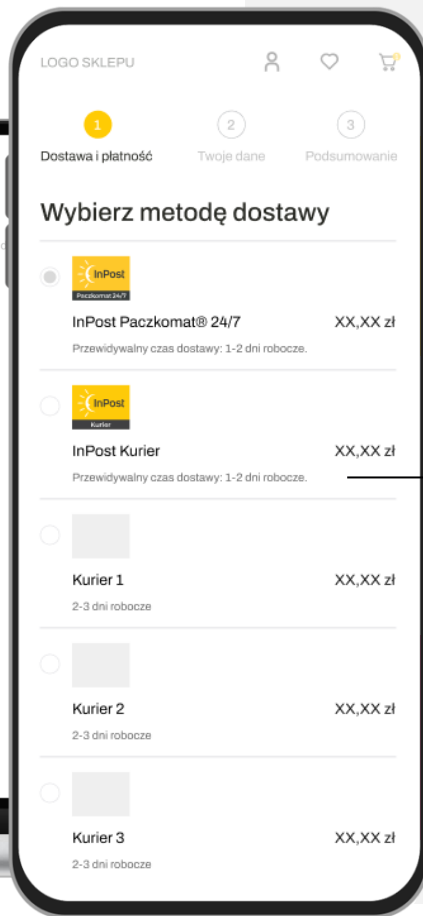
LOGO SKLEPU

1
Dostawa i płatność

2
Twoje dane

3
Podsumowanie

Wybierz metodę dostawy

InPost
Paczkomat 24/7

InPost Paczkomat® 24/7
XX,XX zł
Przewidywalny czas dostawy: 1-2 dni robocze.

InPost
Kurier

InPost Kurier
XX,XX zł
Przewidywalny czas dostawy: 1-2 dni robocze.

Kurier 1
XX,XX zł
2-3 dni robocze

Kurier 2
XX,XX zł
2-3 dni robocze

Kurier 3
XX,XX zł
2-3 dni robocze